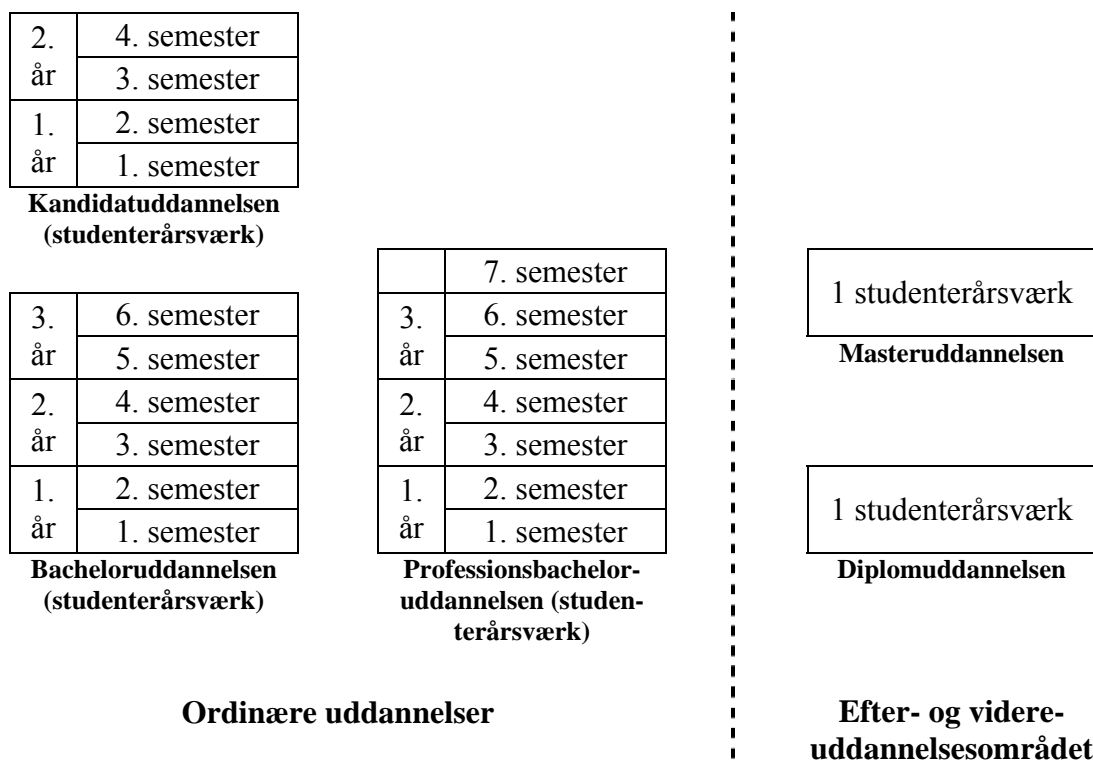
| 2. år | 4. semester |
|---|---|
| | 3. semester |
| 1. år | 2. semester |
| | 1. semester |

**Kandidatuddannelsen (studenterårsværk)**

| 3. år | 6. semester |
|---|---|
| | 5. semester |
| 2. år | 4. semester |
| | 3. semester |
| 1. år | 2. semester |
| | 1. semester |

**Bacheloruddannelsen (studenterårsværk)**

| | 7. semester |
|---|---|
| 3. år | 6. semester |
| | 5. semester |
| 2. år | 4. semester |
| | 3. semester |
| 1. år | 2. semester |
| | 1. semester |

**Professionsbacheloruddannelsen (studenterårsværk)**

**Ordinære uddannelser**

1 studenterårsværk

**Masteruddannelsen**

1 studenterårsværk

**Diplomuddannelsen**

**Efter- og videreuddannelsesområdet**